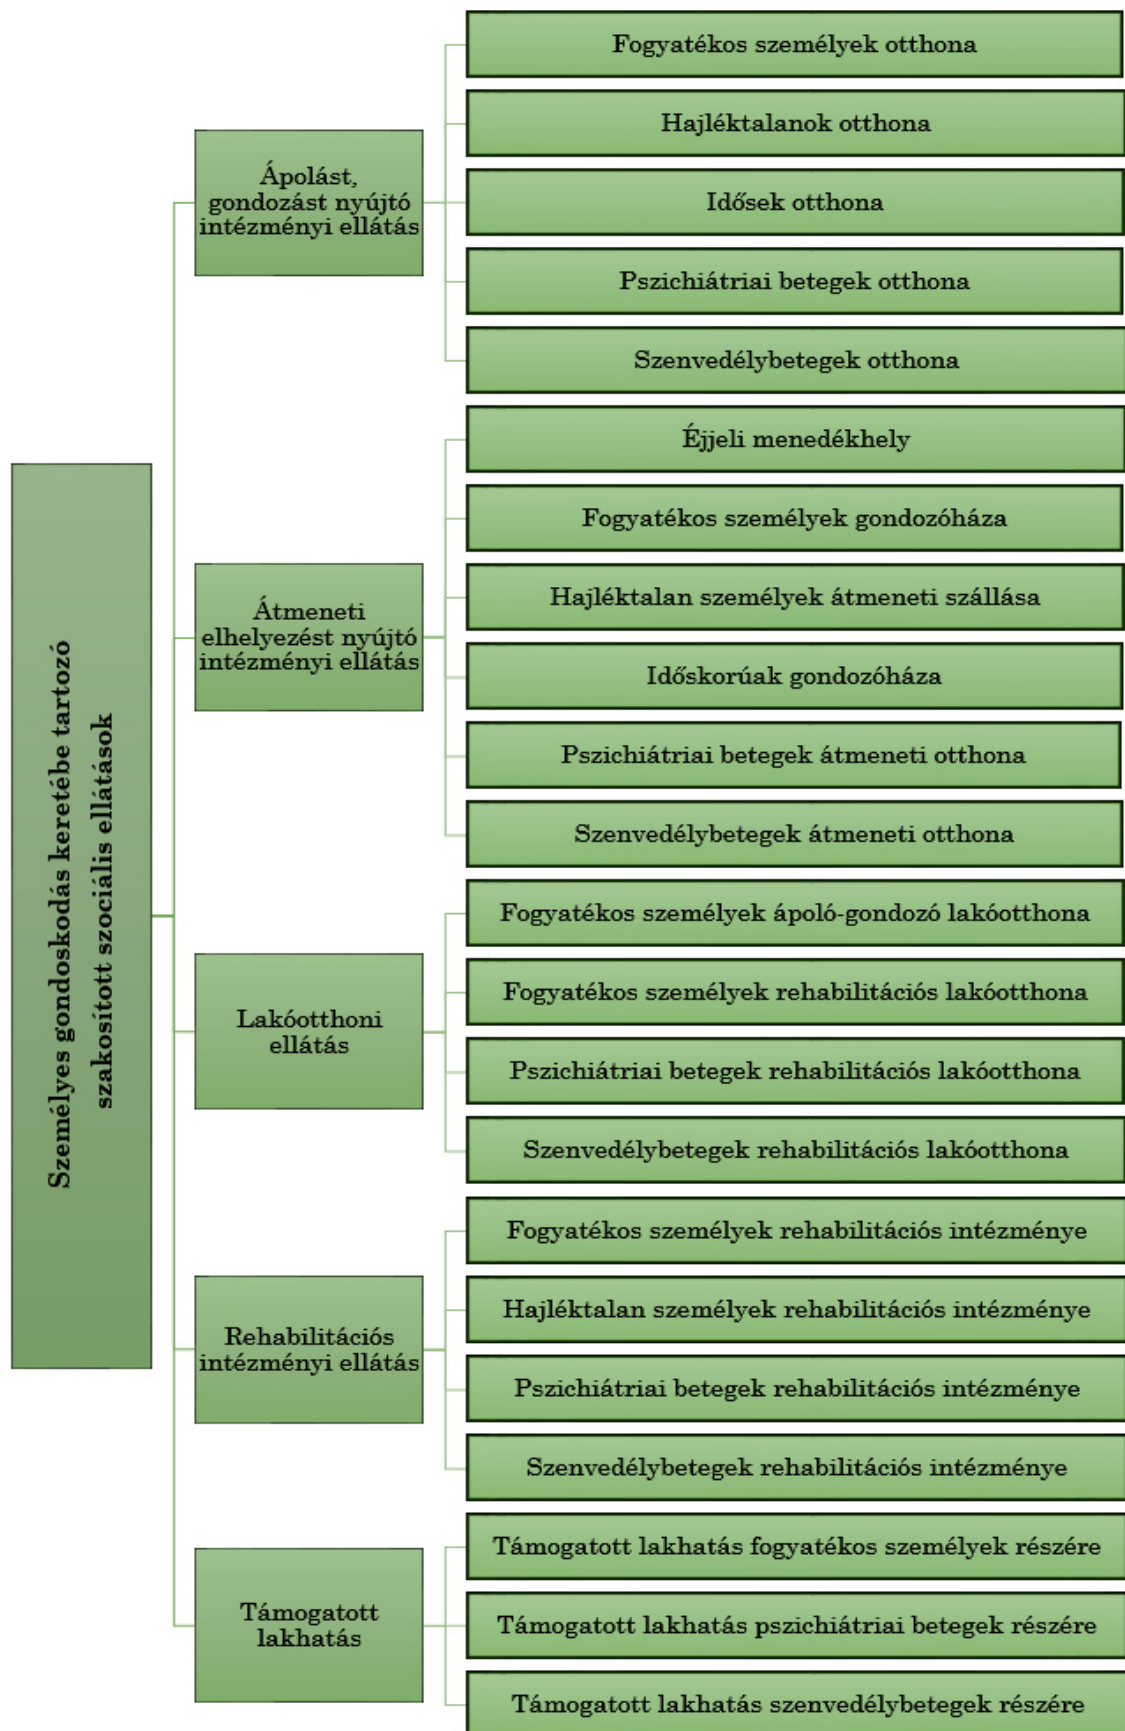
Személyes gondoskodás keretébe tartozó szakosított szociális ellátások

Ápolást, gondozást nyújtó intézményi ellátás

Fogyatékos személyek otthona

Hajléktalanok otthona

Idősek otthona

Pszichiátriai betegek otthona

Szenvedélybetegek otthona

Átmeneti elhelyezést nyújtó intézményi ellátás

Éjjeli menedékhely

Fogyatékos személyek gondozóháza

Hajléktalan személyek átmeneti szállása

Időskorúak gondozóháza

Pszichiátriai betegek átmeneti otthona

Szenvedélybetegek átmeneti otthona

Lakóotthoni ellátás

Fogyatékos személyek ápoló-gondozó lakóotthona

Fogyatékos személyek rehabilitációs lakóotthona

Pszichiátriai betegek rehabilitációs lakóotthona

Szenvedélybetegek rehabilitációs lakóotthona

Rehabilitációs intézményi ellátás

Fogyatékos személyek rehabilitációs intézménye

Hajléktalan személyek rehabilitációs intézménye

Pszichiátriai betegek rehabilitációs intézménye

Szenvedélybetegek rehabilitációs intézménye

Támogatott lakhatás

Támogatott lakhatás fogyatékos személyek részére

Támogatott lakhatás pszichiátriai betegek részére

Támogatott lakhatás szenvedélybetegek részére